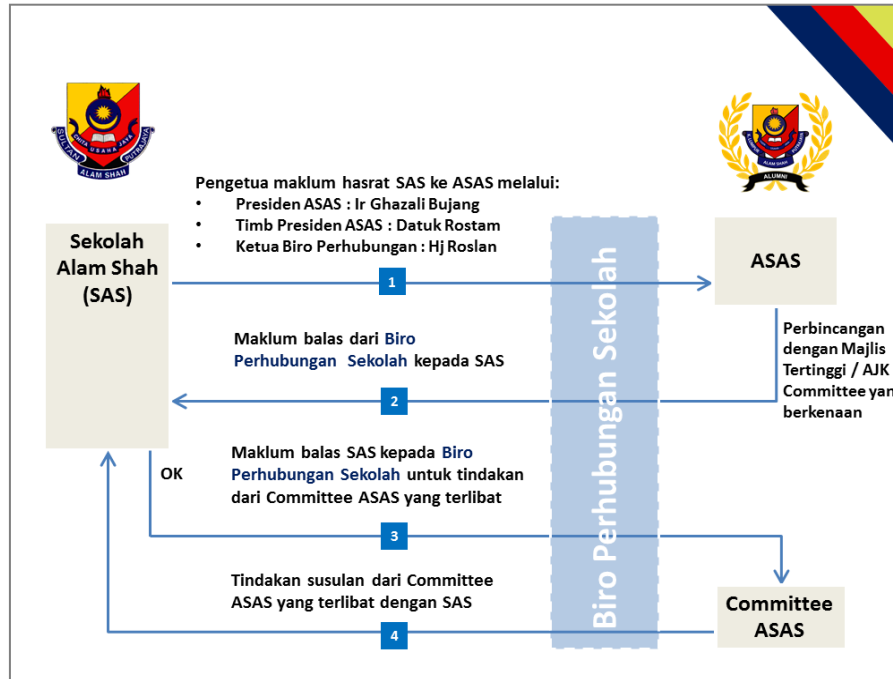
SULTAN PUTRAJAYA
ALAM SHAH

ALAM SHAH
ALUMNI

Pengetua maklum hasrat SAS ke ASAS melalui:
• Presiden ASAS : Ir Ghazali Bujang
• Timb Presiden ASAS : Datuk Rostam
• Ketua Biro Perhubungan : Hj Roslan

Sekolah Alam Shah (SAS)

1

ASAS

Perbincangan dengan Majlis Tertinggi / AJK Committee yan berkenaan

Maklum balas dari Biro Perhubungan Sekolah kepada SAS

2

Biro Perhubungan Sekolah

OK

Maklum balas SAS kepada Biro Perhubungan Sekolah untuk tindakan dari Committee ASAS yang terlibat

3

Tindakan susulan dari Committee ASAS yang terlibat dengan SAS

4

Committee ASAS